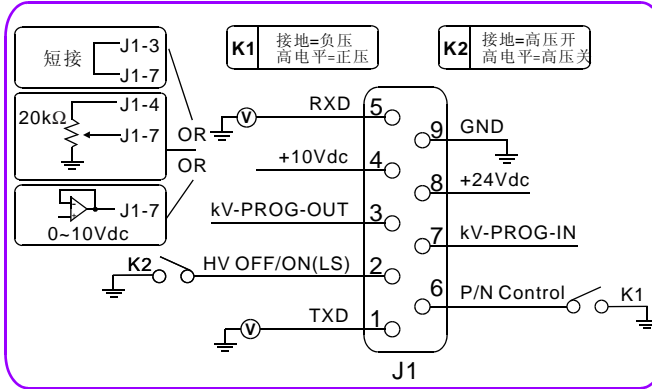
短接
J1-3
J1-7

K1 接地=负压
高电平=正压

K2 接地=高压开
高电平=高压关

20kΩ
J1-4
J1-7

J1-7
0~10Vdc

OR
OR

V
RXD 5
+10Vdc 4
kV-PROG-OUT 3
K2
HV OFF/ON(LS) 2
V
TXD 1

9 GND
8 +24Vdc
7 kV-PROG-IN
6 P/N Control
K1

J1